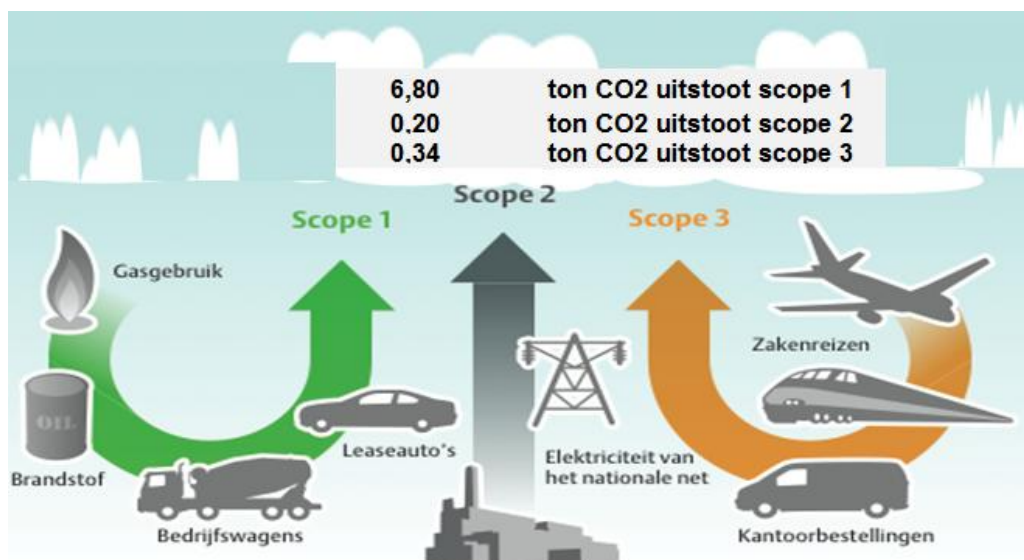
| | |
|---|---|
| 6,80 | ton CO2 uitstoot scope 1 |
| 0,20 | ton CO2 uitstoot scope 2 |
| 0,34 | ton CO2 uitstoot scope 3 |

Scope 2

Scope 1

Scope 3

Gasgebruik

OIL

Brandstof

Bedrijfswagens

Leaseauto's

Elektriciteit van het nationale net

Zakenreizen

Kantoorbestellingen